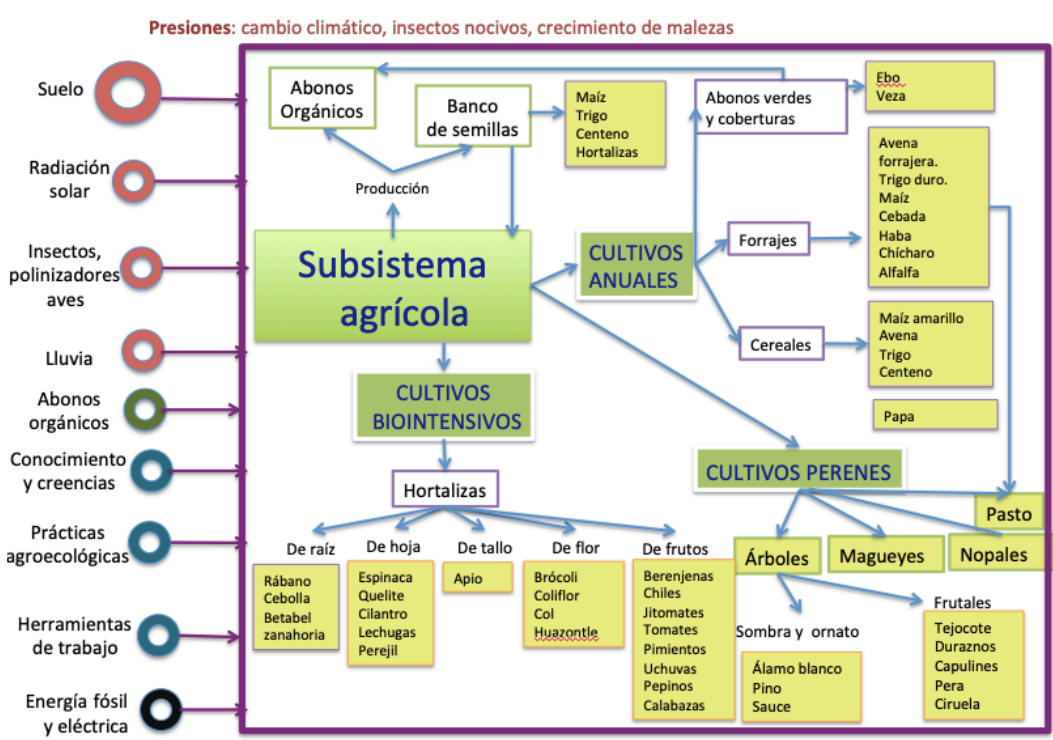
Presiones: cambio climático, insectos nocivos, crecimiento de malezas

Suelo

Radiación solar

Insectos, polinizadores aves

Lluvia

Abonos orgánicos

Conocimiento y creencias

Prácticas agroecológicas

Herramientas de trabajo

Energía fósil y eléctrica

Abonos Orgánicos

Banco de semillas

Maíz
Trigo
Centeno
Hortalizas

Abonos verdes y coberturas

Ebo
Veza

Producción

Subsistema agrícola

CULTIVOS ANUALES

Forrajes

Avena forrajera.
Trigo duro.
Maíz
Cebada
Haba
Chícharo
Alfalfa

Cereales

Maíz amarillo
Avena
Trigo
Centeno

Papa

CULTIVOS BIOINTENSIVOS

Hortalizas

De raíz

Rábano
Cebolla
Betabel
zanahoria

De hoja

Espinaca
Quelite
Cilantro
Lechugas
Perejil

De tallo

Apio

De flor

Brócoli
Coliflor
Col
Huazontle

De frutos

Berenjenas
Chiles
Jitomates
Tomates
Pimientos
Uchuvas
Pepinos
Calabazas

CULTIVOS PERENES

Pasto

Árboles

Magueyes

Nopales

Sombra y ornato

Álamo blanco
Pino
Sauce

Frutales

Tejocote
Duraznos
Capulines
Pera
Ciruela